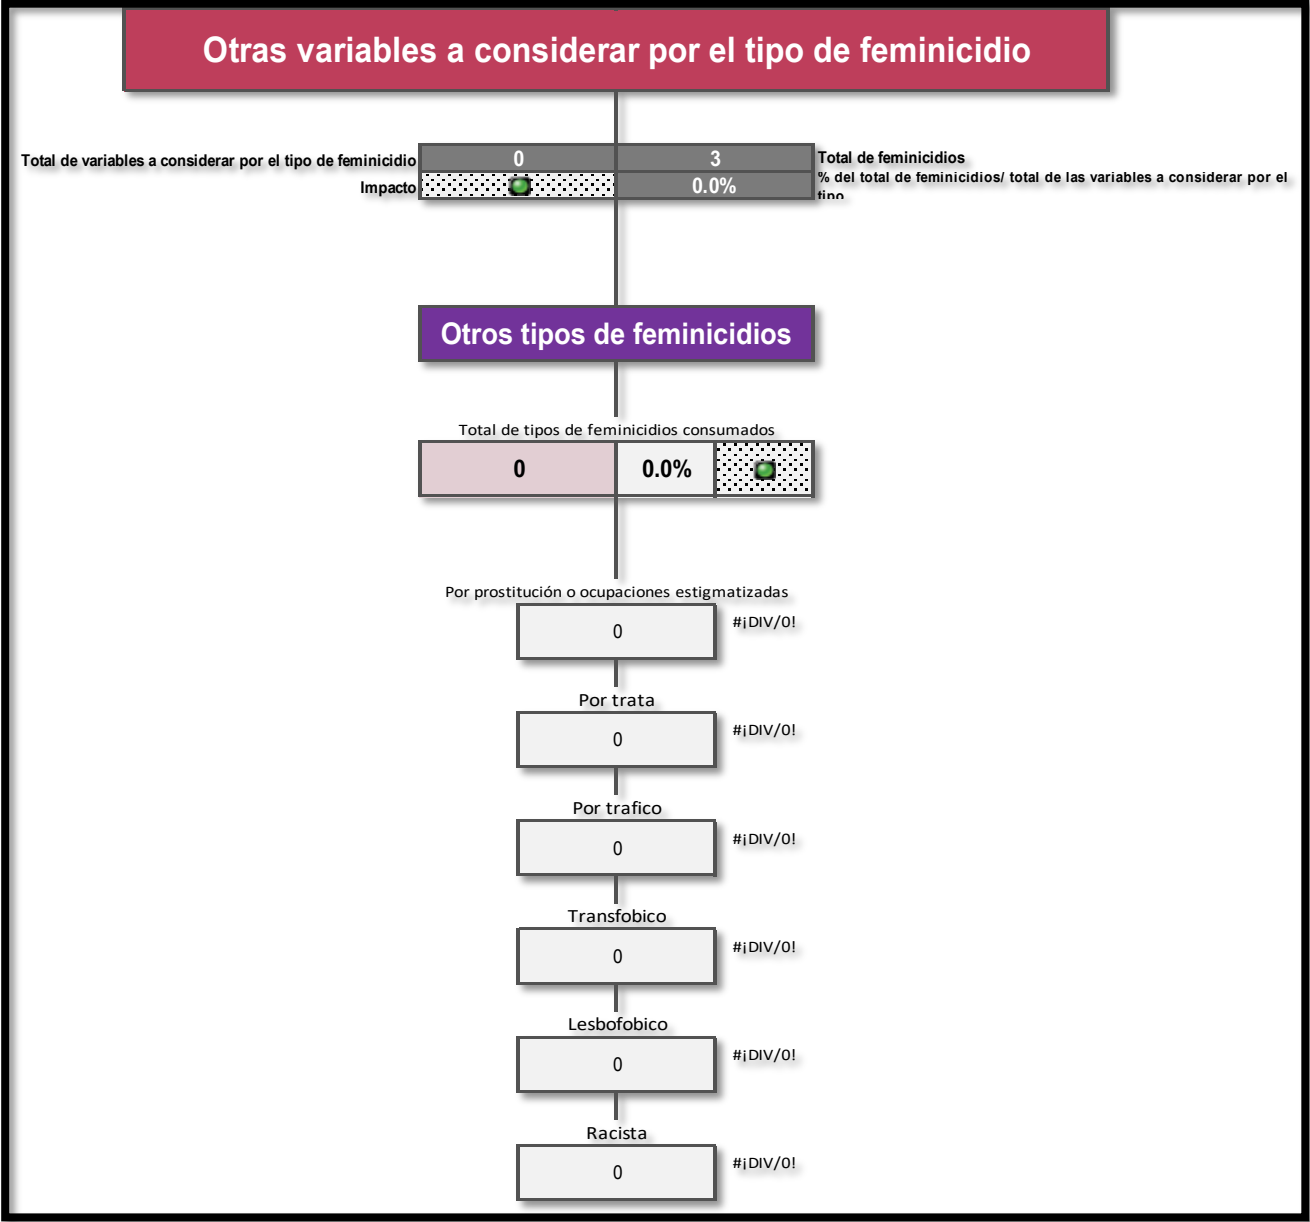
Otras variables a considerar por el tipo de feminicidio

Total de variables a considerar por el tipo de feminicidio | 0 | 3 | Total de feminicidios

Impacto | 0.0% | % del total de feminicidios/ total de las variables a considerar por el tipo

Otros tipos de feminicidios

Total de tipos de feminicidios consumados

0 | 0.0%

Por prostitución o ocupaciones estigmatizadas

0 #¡DIV/0!

Por trata

0 #¡DIV/0!

Por trafico

0 #¡DIV/0!

Transfobico

0 #¡DIV/0!

Lesbofobico

0 #¡DIV/0!

Racista

0 #¡DIV/0!